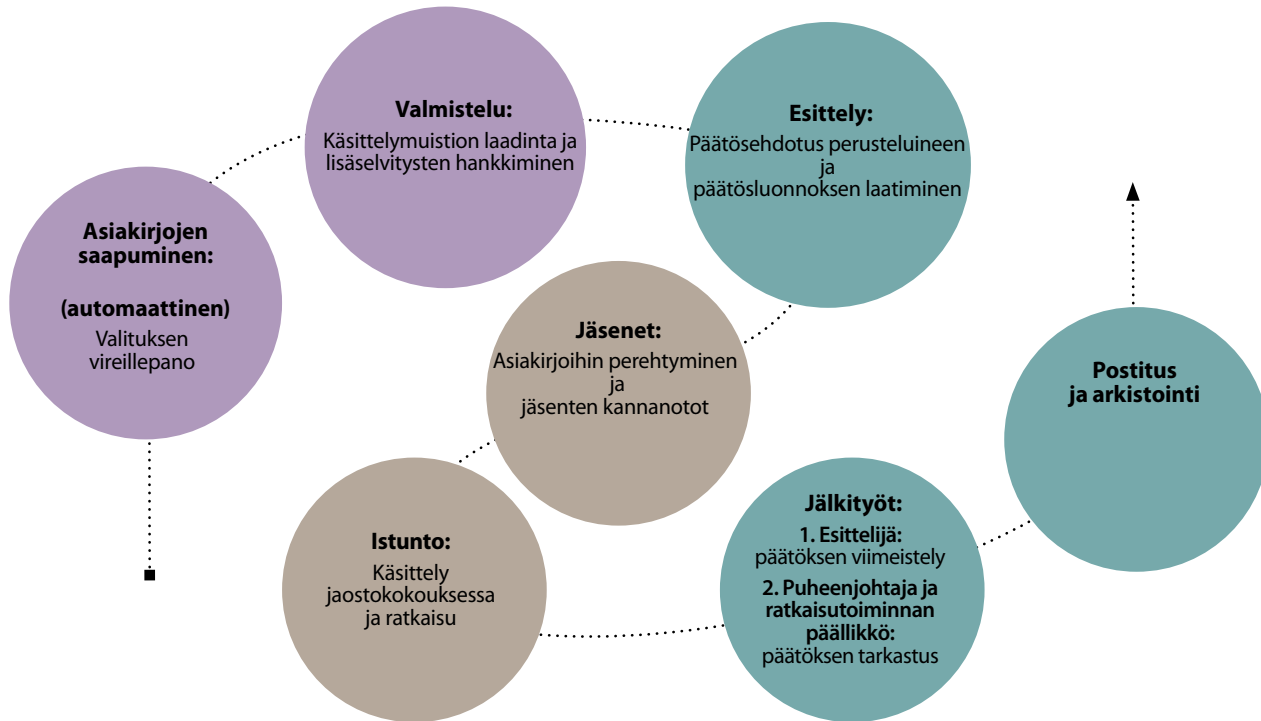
Asiakirjojen saapuminen:

(automaattinen)
Valituksen vireillepano

Valmistelu:
Käsittelymuistion laadinta ja lisäselvitysten hankkiminen

Esittely:
Päätösehdotus perusteluineen ja päätösluonnoksen laatiminen

Jäsenet:
Asiakirjoihin perehtyminen ja jäsenten kannanotot

Istunto:
Käsittely jaostokokouksessa ja ratkaisu

Jälkityöt:
1. Esittelijä: päätöksen viimeistely
2. Puheenjohtaja ja ratkaisutoiminnan päällikkö: päätöksen tarkastus

Postitus ja arkistointi